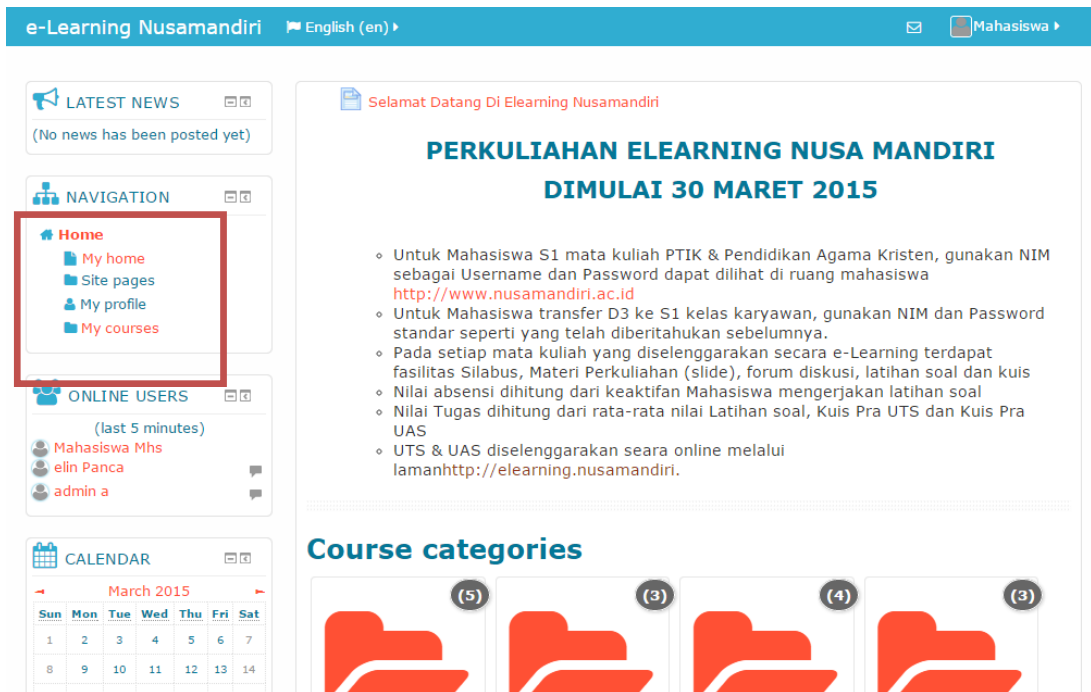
e-Learning Nusamandiri English (en) Mahasiswa

LATEST NEWS
(No news has been posted yet)

NAVIGATION
Home
My home
Site pages
My profile
My courses

ONLINE USERS
(last 5 minutes)
Mahasiswa Mhs
elin Panca
admin a

CALENDAR
March 2015

| Sun | Mon | Tue | Wed | Thu | Fri | Sat |
|---|---|---|---|---|---|---|
| 1 | 2 | 3 | 4 | 5 | 6 | 7 |
| 8 | 9 | 10 | 11 | 12 | 13 | 14 |

Selamat Datang Di Elearning Nusamandiri

PERKULIAHAN ELEARNING NUSA MANDIRI
DIMULAI 30 MARET 2015

- Untuk Mahasiswa S1 mata kuliah PTIK & Pendidikan Agama Kristen, gunakan NIM sebagai Username dan Password dapat dilihat di ruang mahasiswa http://www.nusamandiri.ac.id
- Untuk Mahasiswa transfer D3 ke S1 kelas karyawan, gunakan NIM dan Password standar seperti yang telah diberitahukan sebelumnya.
- Pada setiap mata kuliah yang diselenggarakan secara e-Learning terdapat fasilitas Silabus, Materi Perkuliahan (slide), forum diskusi, latihan soal dan kuis
- Nilai absensi dihitung dari keaktifan Mahasiswa mengerjakan latihan soal
- Nilai Tugas dihitung dari rata-rata nilai Latihan soal, Kuis Pra UTS dan Kuis Pra UAS
- UTS & UAS diselenggarakan seara online melalui lamanhttp://elearning.nusamandiri.

Course categories
(5) (3) (4) (3)